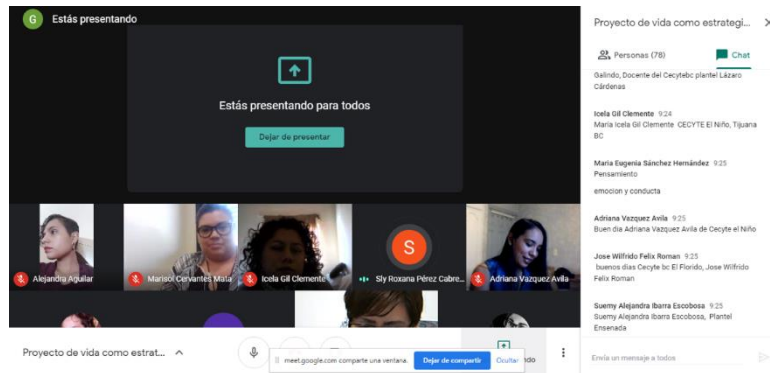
G Estás presentando

Estás presentando para todos

Dejar de presentar

Alejandra Aguilar

Marisol Cervantes Mata

Icela Gil Clemente

S

Sly Roxana Pérez Cabre...

Adriana Vazquez Avila

Proyecto de vida como estrat...

meet.google.com comparte una ventana.

Dejar de compartir

Ocultar

Proyecto de vida como estrategi...

Personas (78)

Chat

Galindo, Docente del Cecytebc plantel Lázaro Cárdenas

Icela Gil Clemente 9:24
Maria Icela Gil Clemente CECYTE El Niño, Tijuana BC

Maria Eugenia Sánchez Hernández 9:25
Pensamiento

emocion y conducta

Adriana Vazquez Avila 9:25
Buen dia Adriana Vazquez Avila de Cecyte el Niño

Jose Wilfrido Felix Roman 9:25
buenos dias Cecyte bc El Florido, Jose Wilfrido Felix Roman

Suemy Alejandra Ibarra Escobosa 9:25
Suemy Alejandra Ibarra Escobosa, Plantel Ensenada

Envía un mensaje a todos